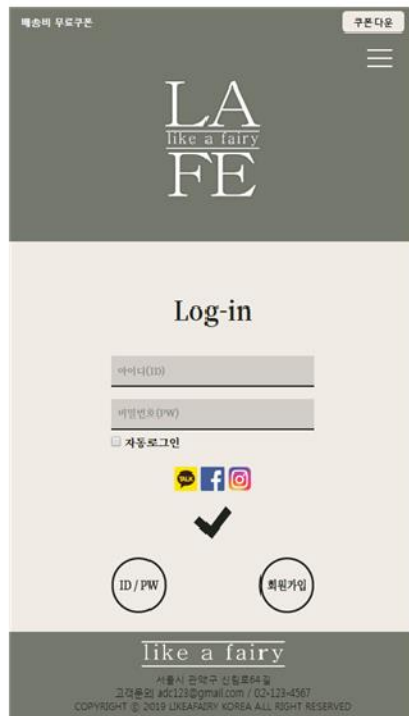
배송비 무료쿠폰

쿠폰다운

LA
like a fairy
FE

Log-in

아이디(ID)

비밀번호(PW)

자동로그인

TALK

ID / PW

회원가입

like a fairy

서울시 관악구 신림로64길
고객문의 adc123@gmail.com / 02-123-4567
COPYRIGHT © 2019 LIKEAFAIRY KOREA ALL RIGHT RESERVED